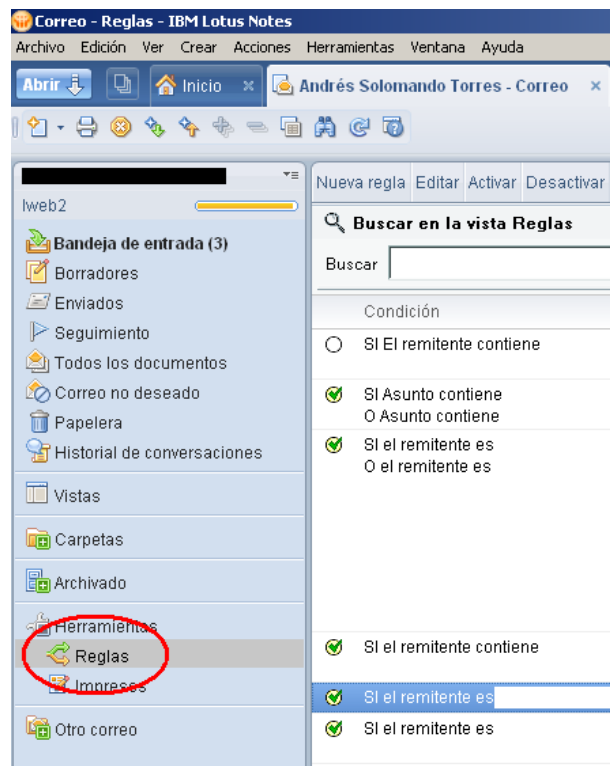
Correo - Reglas - IBM Lotus Notes

Archivo Edición Ver Crear Acciones Herramientas Ventana Ayuda

Abrir Inicio Andrés Solomando Torres - Correo

lweb2

Bandeja de entrada (3)
Borradores
Enviados
Seguimiento
Todos los documentos
Correo no deseado
Papelera
Historial de conversaciones

Vistas

Carpetas

Archivado

Herramientas
Reglas
Impresos

Otro correo

Nueva regla Editar Activar Desactivar

Buscar en la vista Reglas

Buscar

Condición

SI El remitente contiene

SI Asunto contiene
O Asunto contiene

SI el remitente es
O el remitente es

SI el remitente contiene

SI el remitente es

SI el remitente es